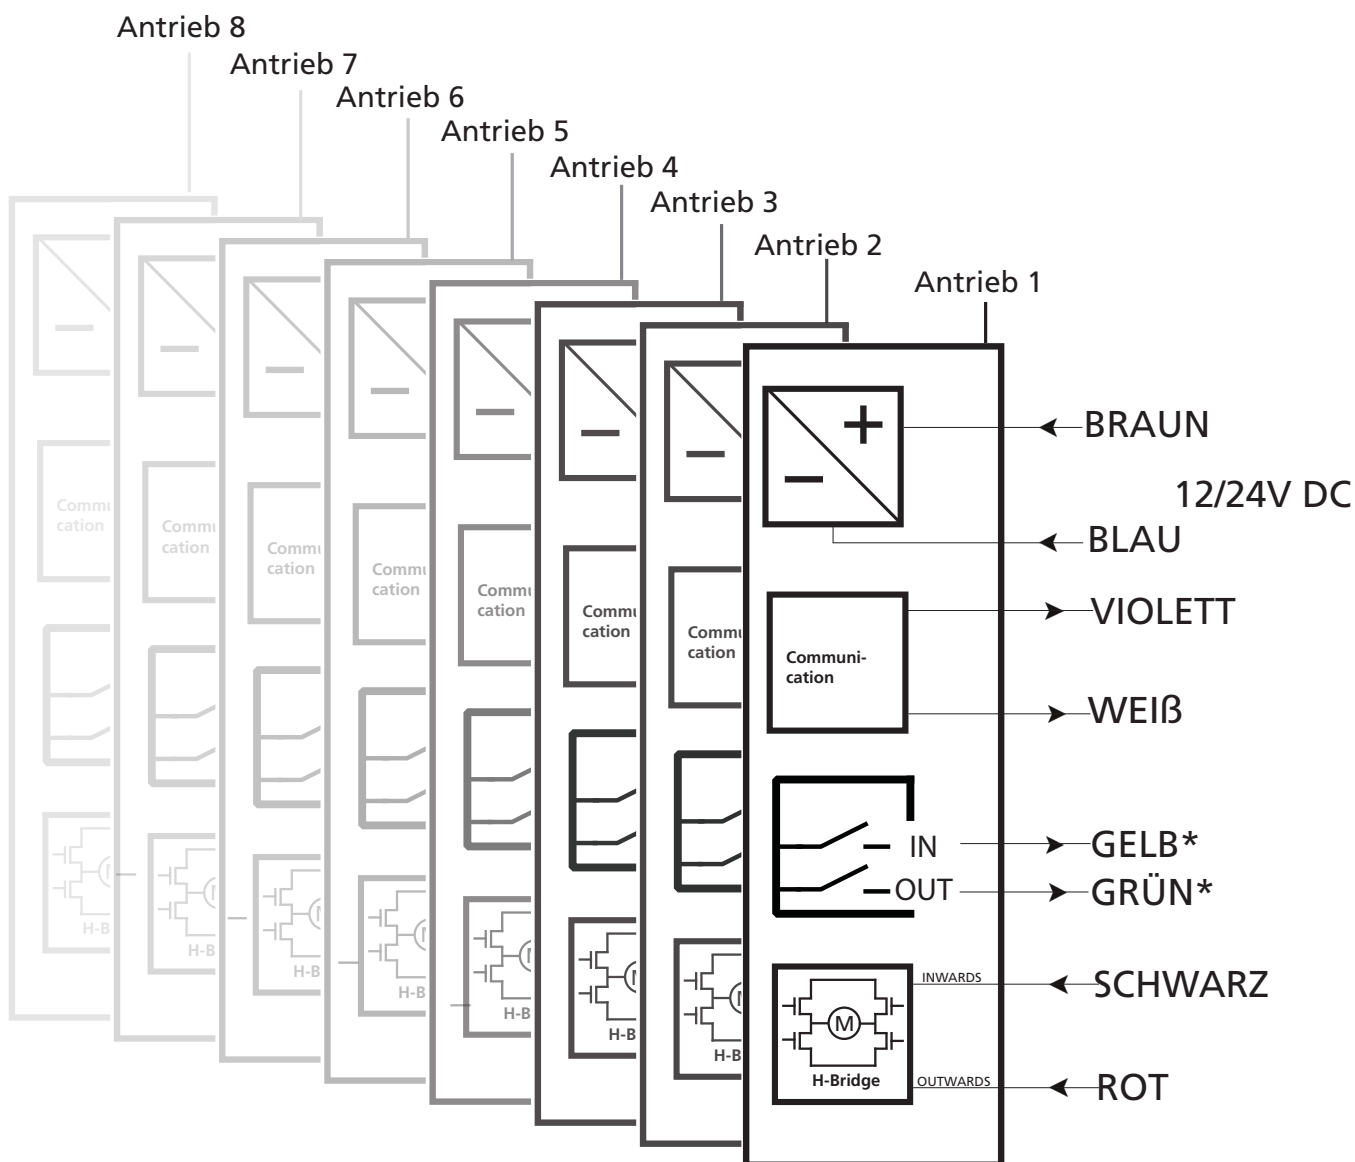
Antrieb 8
Antrieb 7
Antrieb 6
Antrieb 5
Antrieb 4
Antrieb 3
Antrieb 2
Antrieb 1

Commu cation
Commu cation
Commu cation
Commu cation
Commu cation
Commu cation
Commu cation
H-B
H-B
H-B
H-B
H-B
H-B
H-B

+
–
BRAUN
12/24V DC
BLAU
Communi- cation
VIOLETT
WEIß
IN
GELB*
OUT
GRÜN*
INWARDS
SCHWARZ
M
H-Bridge
OUTWARDS
ROT